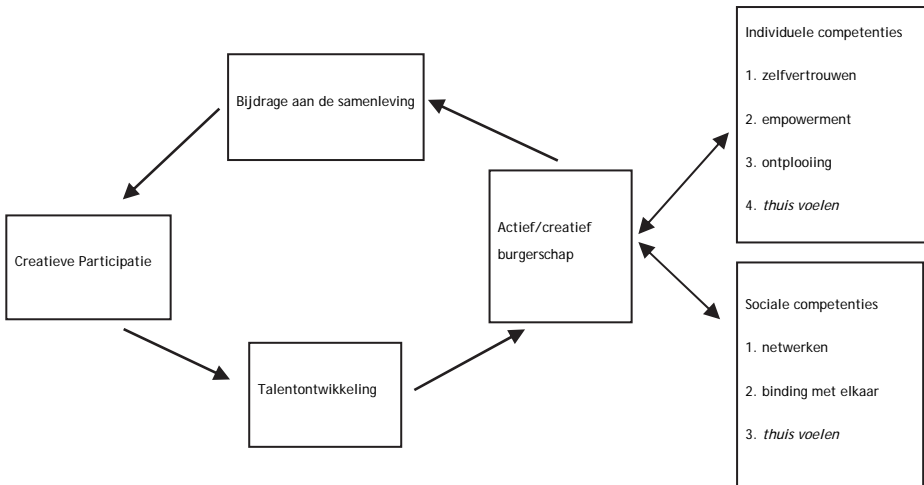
Bijdrage aan de samenleving

Creatieve Participatie

Talentontwikkeling

Actief/creatief burgerschap

Individuele competenties

1. zelfvertrouwen

2. empowerment

3. ontplooiing

4. *thuis voelen*

Sociale competenties

1. netwerken

2. binding met elkaar

3. *thuis voelen*